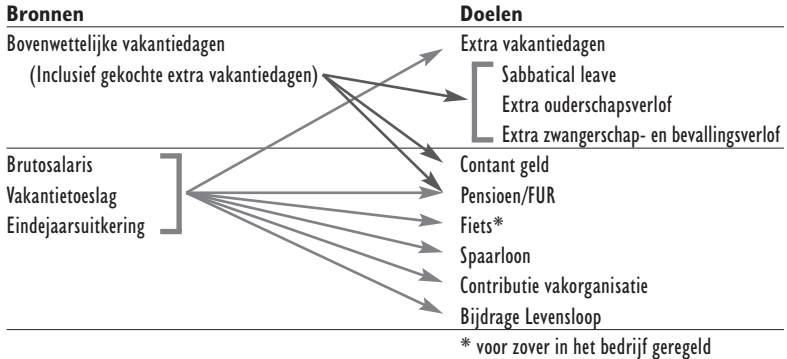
| Bronnen | Doelen |
|---|---|
| Bovenwettelijke vakantiedagen | Extra vakantiedagen |
| (Inclusief gekochte extra vakantiedagen) | Sabbatical leave |
| | Extra ouderschapsverlof |
| | Extra zwangerschap- en bevallingsverlof |
| Brutosalaris | Contant geld |
| Vakantietoeslag | Pensioen/FUR |
| Eindejaarsuitkering | Fiets* |
| | Spaarloon |
| | Contributie vakorganisatie |
| | Bijdrage Levensloop |

* voor zover in het bedrijf geregeld